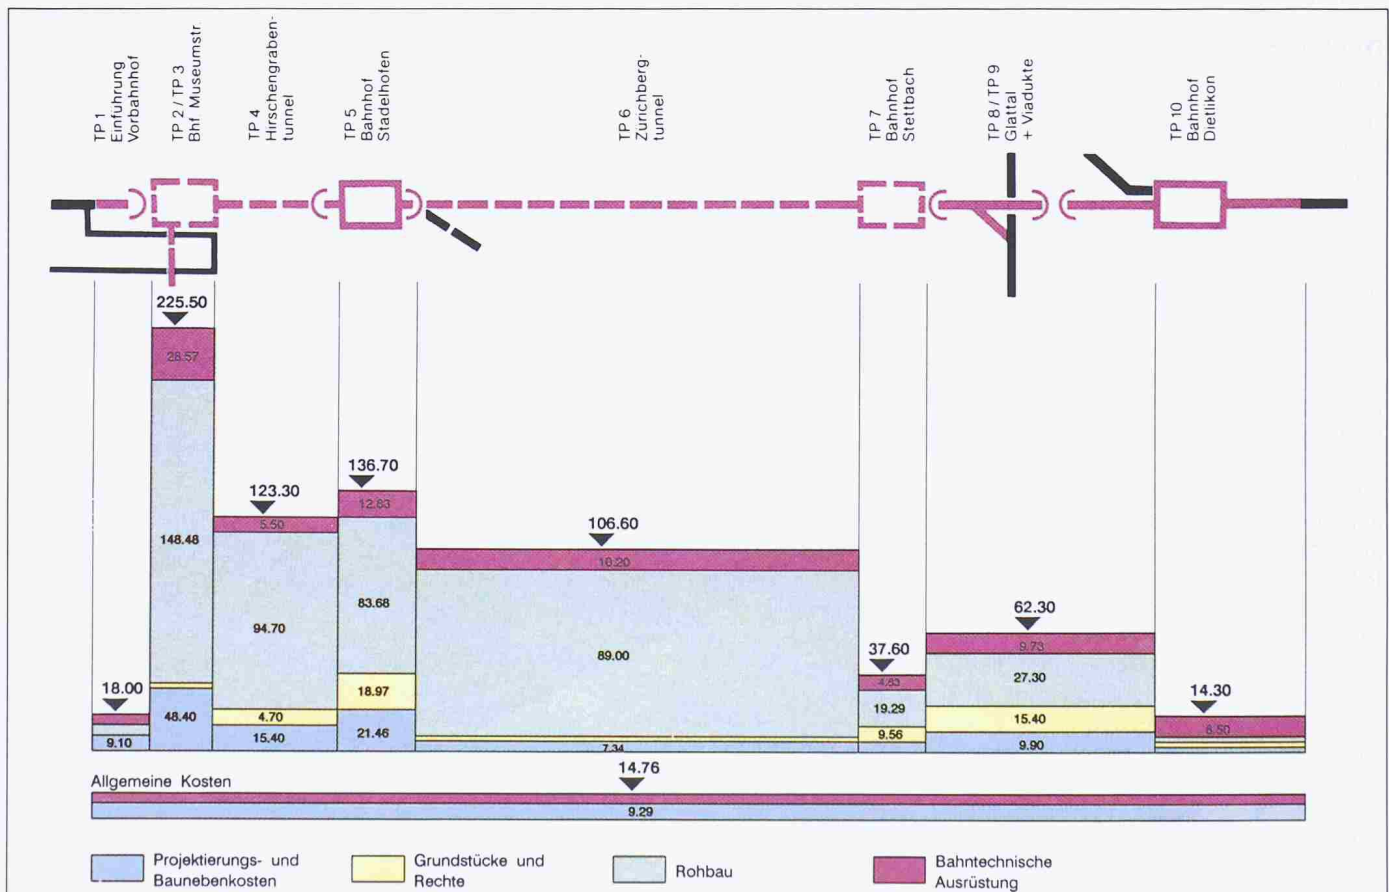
TP 1 Einführung Vorbahnhof

TP 2 / TP 3 Bhf Museumstr.

TP 4 Hirschengrabentunnel

TP 5 Bahnhof Stadelhofen

TP 6 Zürichbergtunnel

TP 7 Bahnhof Stettbach

TP 8 / TP 9 Glattal + Viadukte

TP 10 Bahnhof Dietlikon

18.00
9.10

225.50
28.57
148.48
48.40

123.30
5.50
94.70
4.70
15.40

136.70
12.83
83.68
18.97
21.46

106.60
10.20
89.00
7.34

37.60
4.83
19.29
9.56

62.30
9.73
27.30
15.40
9.90

14.30
6.50

Allgemeine Kosten
14.76
9.29

Projektierungs- und Baunebenkosten

Grundstücke und Rechte

Rohbau

Bahntechnische Ausrüstung